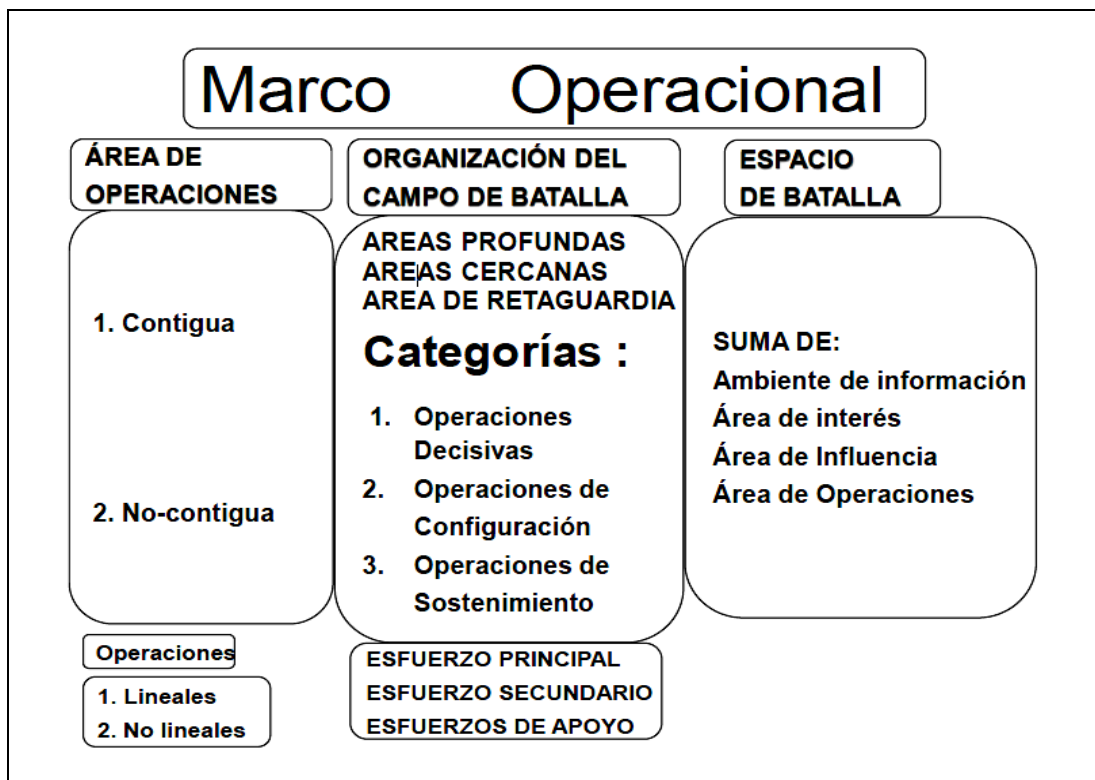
Marco Operacional

ÁREA DE OPERACIONES

1. Contigua

2. No-contigua

Operaciones

1. Lineales
2. No lineales

ORGANIZACIÓN DEL CAMPO DE BATALLA

AREAS PROFUNDAS
AREAS CERCANAS
AREA DE RETAGUARDIA

Categorías :

1. Operaciones Decisivas
2. Operaciones de Configuración
3. Operaciones de Sostenimiento

ESFUERZO PRINCIPAL
ESFUERZO SECUNDARIO
ESFUERZOS DE APOYO

ESPACIO DE BATALLA

SUMA DE:
Ambiente de información
Área de interés
Área de Influencia
Área de Operaciones